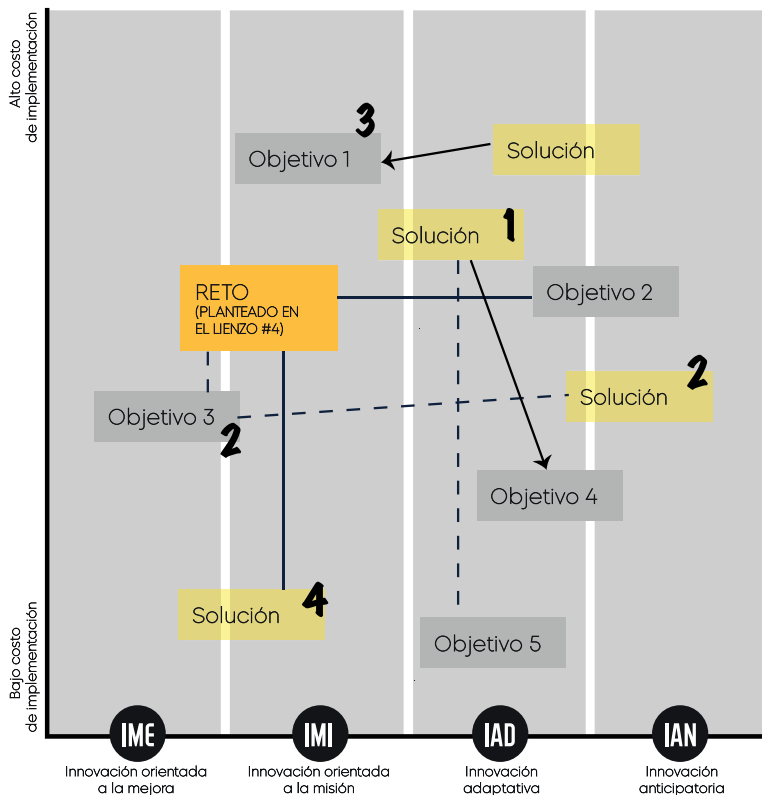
Alto costo de implementación

3

Objetivo 1

Solución

Solución

1

RETO
(PLANTEADO EN EL LIENZO #4)

Objetivo 2

Solución

2

Objetivo 3

2

Objetivo 4

Solución

4

Objetivo 5

Bajo costo de implementación

IME
Innovación orientada a la mejora

IMI
Innovación orientada a la misión

IAD
Innovación adaptativa

IAN
Innovación anticipatoria